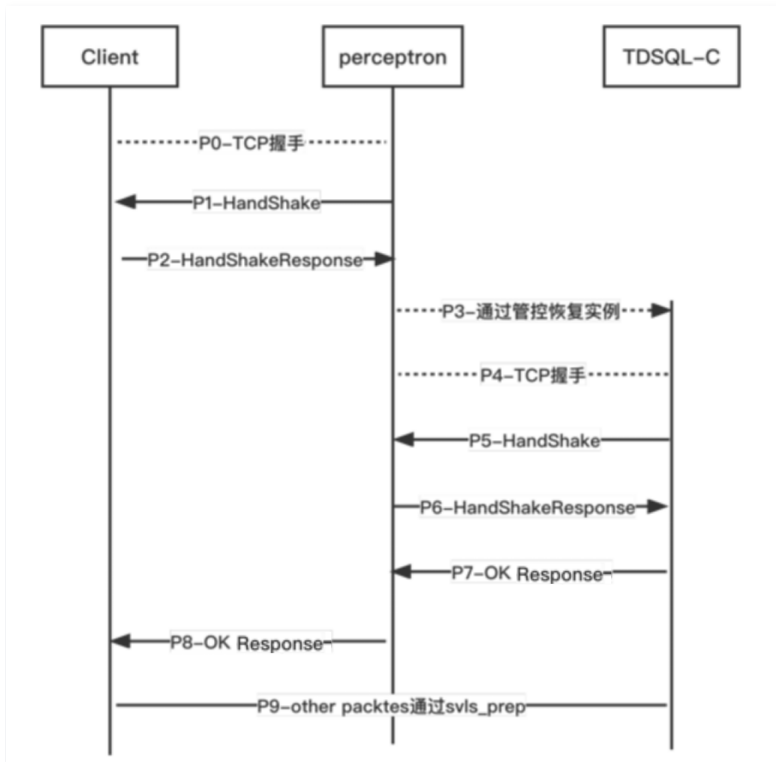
Client

perceptron

TDSQL-C

P0-TCP握手

P1-HandShake

P2-HandShakeResponse

P3-通过管控恢复实例

P4-TCP握手

P5-HandShake

P6-HandShakeResponse

P7-OK Response

P8-OK Response

P9-other packtes通过svls_prep